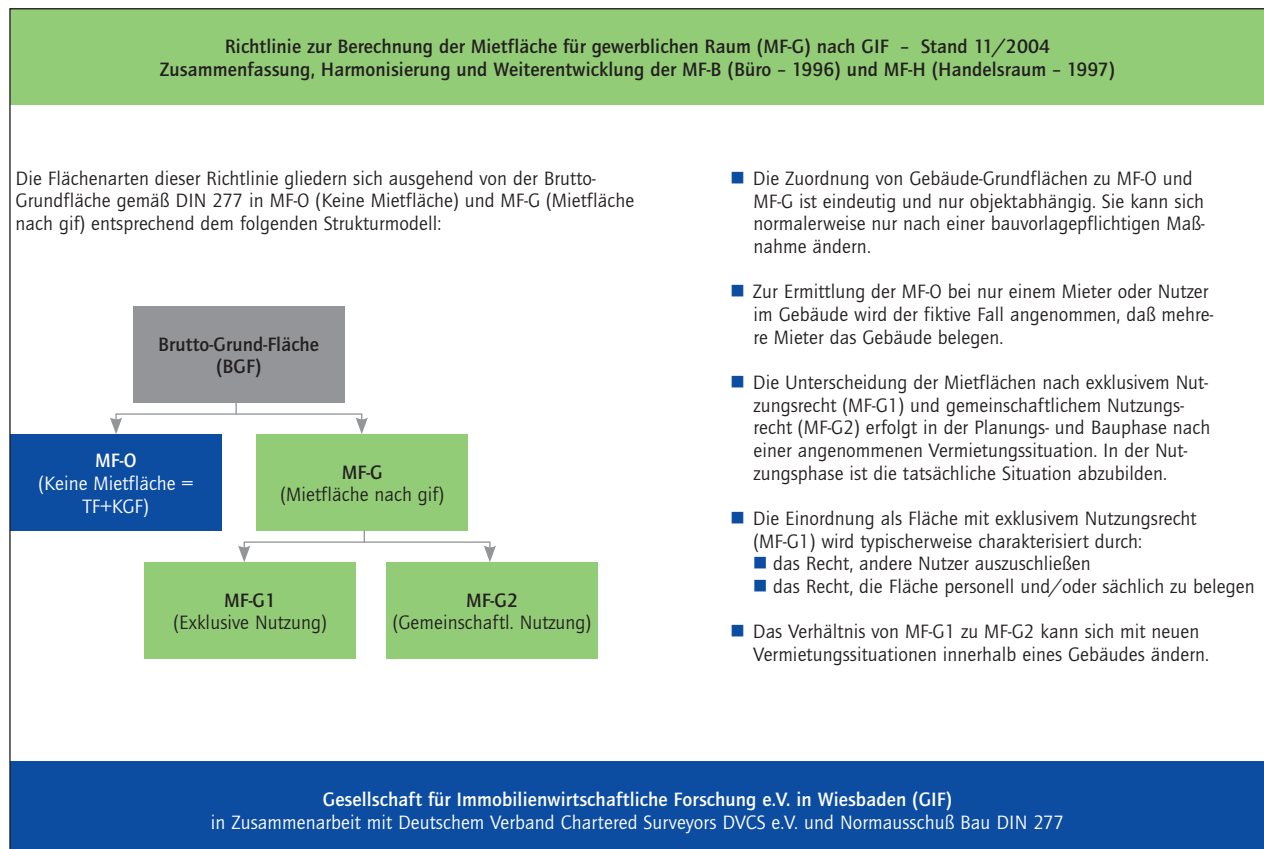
Richtlinie zur Berechnung der Mietfläche für gewerblichen Raum (MF-G) nach GIF – Stand 11/2004
Zusammenfassung, Harmonisierung und Weiterentwicklung der MF-B (Büro – 1996) und MF-H (Handelsraum – 1997)

Die Flächenarten dieser Richtlinie gliedern sich ausgehend von der Brutto-Grundfläche gemäß DIN 277 in MF-O (Keine Mietfläche) und MF-G (Mietfläche nach gif) entsprechend dem folgenden Strukturmodell:

Brutto-Grund-Fläche (BGF)

MF-O (Keine Mietfläche = TF+KGF)

MF-G (Mietfläche nach gif)

MF-G1 (Exklusive Nutzung)

MF-G2 (Gemeinschaftl. Nutzung)

Die Zuordnung von Gebäude-Grundflächen zu MF-O und MF-G ist eindeutig und nur objektabhängig. Sie kann sich normalerweise nur nach einer bauvorlagepflichtigen Maßnahme ändern.

Zur Ermittlung der MF-O bei nur einem Mieter oder Nutzer im Gebäude wird der fiktive Fall angenommen, daß mehrere Mieter das Gebäude belegen.

Die Unterscheidung der Mietflächen nach exklusivem Nutzungsrecht (MF-G1) und gemeinschaftlichem Nutzungsrecht (MF-G2) erfolgt in der Planungs- und Bauphase nach einer angenommenen Vermietungssituation. In der Nutzungsphase ist die tatsächliche Situation abzubilden.

Die Einordnung als Fläche mit exklusivem Nutzungsrecht (MF-G1) wird typischerweise charakterisiert durch:
das Recht, andere Nutzer auszuschließen
das Recht, die Fläche personell und/oder sächlich zu belegen

Das Verhältnis von MF-G1 zu MF-G2 kann sich mit neuen Vermietungssituationen innerhalb eines Gebäudes ändern.

Gesellschaft für Immobilienwirtschaftliche Forschung e.V. in Wiesbaden (GIF)
in Zusammenarbeit mit Deutschem Verband Chartered Surveyors DVCS e.V. und Normausschuß Bau DIN 277